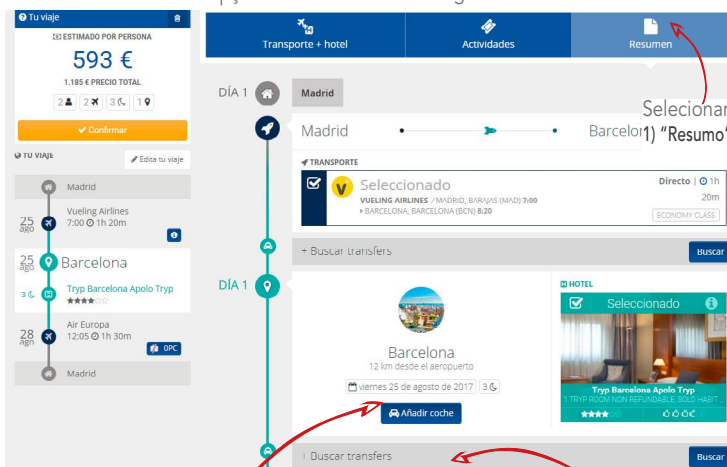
Tu viaje

ESTIMADO POR PERSONA

593 €

1.185 € PRECIO TOTAL

2 2 3 1

Confirmar

TU VIAJE

Edita tu viaje

Madrid

25 ago Vueling Airlines 7:00 1h 20m

25 ago Barcelona

3 Tryp Barcelona Apolo Tryp ★★★★

28 ago Air Europa 12:05 1h 30m

0PC

Madrid

Transporte + hotel

Actividades

Resumen

Selecionar 1) "Resumo"

DÍA 1

Madrid

Madrid

Barcelo

TRANSPORTE

Seleccionado

VUELING AIRLINES MADRID, BARAJAS (MAD) 7:00

BARCELONA, BARCELONA (BCN) 8:20

Directo 1h 20m

ECONOMY CLASS

+ Buscar transfers

Buscar

DÍA 1

Barcelona

12 km desde el aeropuerto

viernes 25 de agosto de 2017 3

Añadir coche

HOTEL

Seleccionado

Tryp Barcelona Apolo Tryp

1 TRYP ROOM NON REFUNDABLE, SOLO HABIT...

★★★★

+ Buscar transfers

Buscar